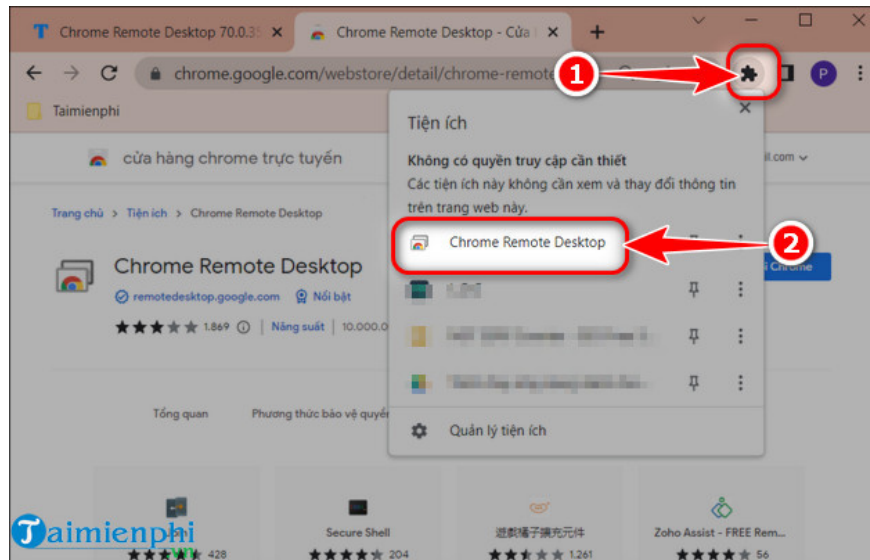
Chrome Remote Desktop 70.0.3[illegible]
Chrome Remote Desktop - Cửa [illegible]
chrome.google.com/webstore/detail/chrome-remote
1
P
Taimienphi
cửa hàng chrome trực tuyến
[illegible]il.com
Trang chủ > Tiện ích > Chrome Remote Desktop
Chrome Remote Desktop
remotedesktop.google.com
Nổi bật
1.869
Năng suất
10.000.0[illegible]
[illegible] Chrome
Tổng quan
Phương thức bảo vệ quyền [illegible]
Tiện ích
Không có quyền truy cập cần thiết
Các tiện ích này không cần xem và thay đổi thông tin trên trang web này.
Chrome Remote Desktop
2
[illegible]
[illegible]
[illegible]
Quản lý tiện ích
Secure Shell
遊戲橘子擴充元件
Zoho Assist - FREE Rem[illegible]
428
204
1.261
56
Taimienphi
.vn